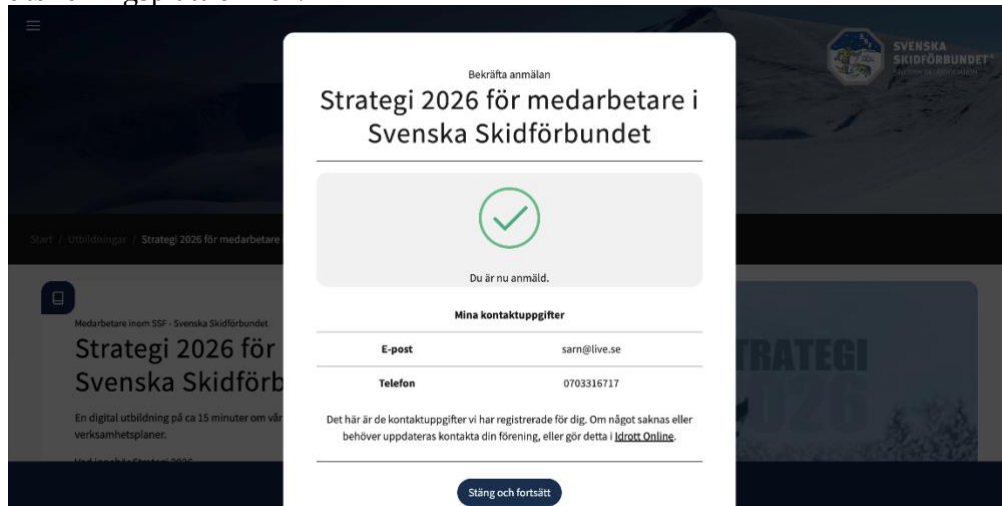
SVENSKA SKIDFÖRBUNDET

Start / Utbildningar / Strategi 2026 för medarbetare

Medarbetare inom SSF - Svenska Skidförbundet

Strategi 2026 för Svenska Skidförb

En digital utbildning på ca 15 minuter om vår verksamhetsplaner.

STRATEGI 2026

Bekräfta anmälan

Strategi 2026 för medarbetare i Svenska Skidförbundet

Du är nu anmäld.

Mina kontaktuppgifter

| E-post | sarn@live.se |
|---|---|
| Telefon | 0703316717 |

Det här är de kontaktuppgifter vi har registrerade för dig. Om något saknas eller behöver uppdateras kontakta din förening, eller gör detta i Idrott Online.

Stäng och fortsätt